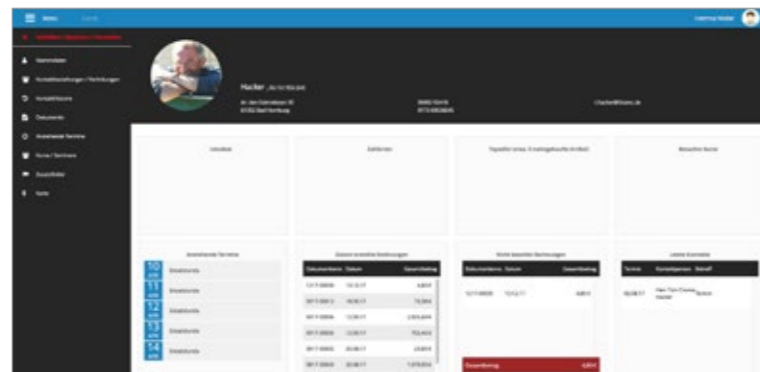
Menu

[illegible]

Stammdaten

Kontaktbeziehungen / Verbindungen

Kontakthistorie

Dokumente

Anstehende Termine

Kurse / Seminare

Zusatzfelder

Karte

Hacker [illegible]

Lebenslauf

Zahlfahrten

Besuchte Kurse

Anstehende Termine

10 Einzelstunde

11 Einzelstunde

12 Einzelstunde

13 Einzelstunde

14 Einzelstunde

Zuletzt erstellte Rechnungen

| Dokumentnummer | Datum | Gesamtbetrag |
|---|---|---|
| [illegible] | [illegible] | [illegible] |

Nicht bezahlte Rechnungen

| Dokumentnummer | Datum | Gesamtbetrag |
|---|---|---|
| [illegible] | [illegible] | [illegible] |

Gesamtbetrag

Letzte Kontakte

| Termin | Kontaktperson | Betreff |
|---|---|---|
| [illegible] | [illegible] | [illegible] |